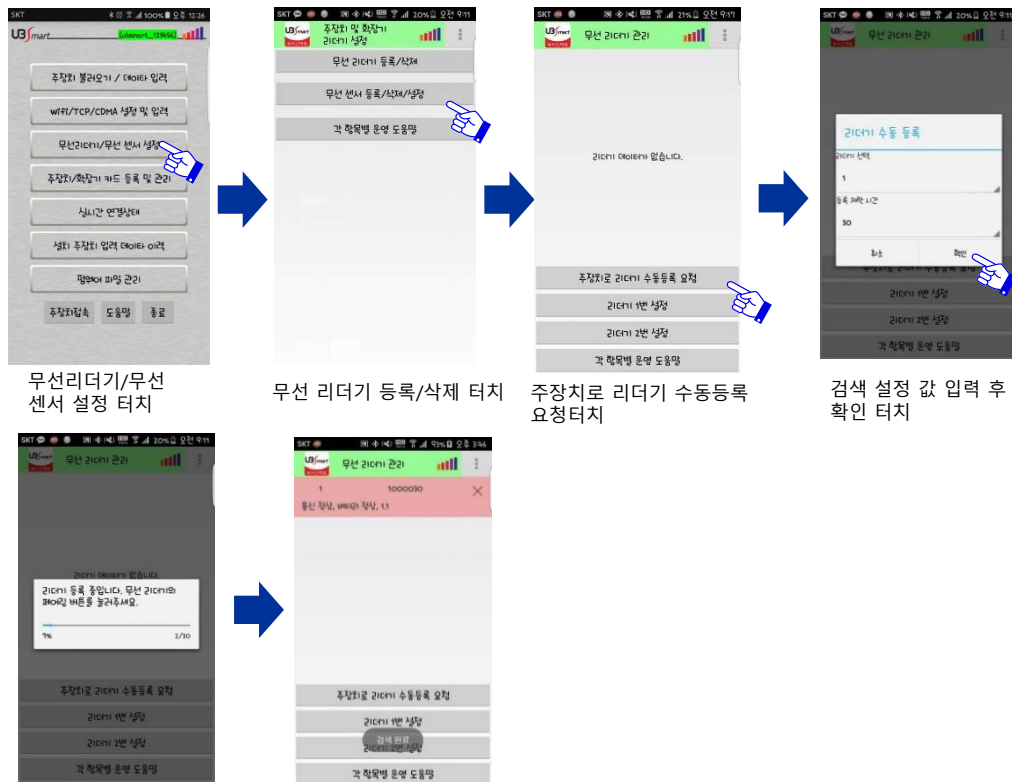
SKT 100% 오후 12:26
U3 Smart [ubsmart_123456]

주장치 불러오기 / 데이터 입력
WIFI/TCP/CDMA 설정 및 입력
무선리더기/무선 센서 설정
주장치/확장기 카드 등록 및 관리
실시간 연결상태
설치 주장치 입력 데이터 이력
펌웨어 파일 관리
주장치접속 도움말 종료

무선리더기/무선 센서 설정 터치

SKT 20% 오전 9:11
주장치 및 확장기 리더기 설정
무선 리더기 등록/삭제
무선 센서 등록/삭제/설정
각 항목별 운영 도움말

무선 리더기 등록/삭제 터치

SKT 21% 오전 9:11
무선 리더기 관리
리더기 데이터가 없습니다.
주장치로 리더기 수동등록 요청
리더기 1번 설정
리더기 2번 설정
각 항목별 운영 도움말

주장치로 리더기 수동등록 요청터치

SKT 20% 오전 9:11
무선 리더기 관리
리더기 수동 등록
리더기 선택
1
등록 제한 시간
30
취소 확인
리더기 1번 설정
리더기 2번 설정
각 항목별 운영 도움말

검색 설정 값 입력 후 확인 터치

SKT 20% 오전 9:11
무선 리더기 관리
리더기 데이터가 없습니다.
리더기 등록 중입니다. 무선 리더기의 페어링 버튼을 눌러주세요.
7% 2/30
주장치로 리더기 수동등록 요청
리더기 1번 설정
리더기 2번 설정
각 항목별 운영 도움말

SKT 93% 오후 3:46
무선 리더기 관리
1 1000030
통신 정상, 배터리 정상, 1.1
주장치로 리더기 수동등록 요청
리더기 1번 설정
검색 완료
리더기 2번 설정
각 항목별 운영 도움말